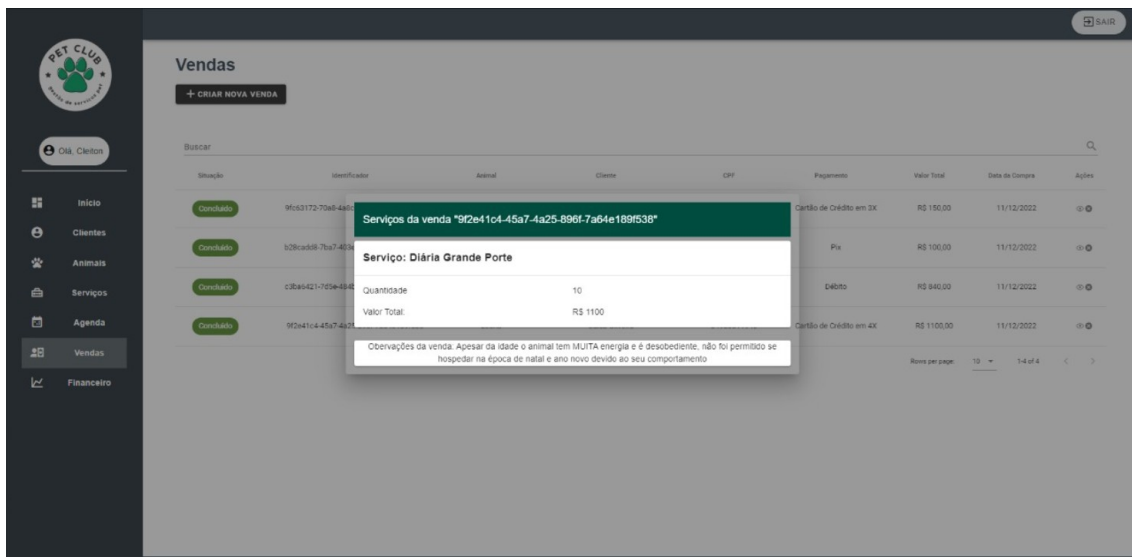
SAIR

PET CLUB

Olá, Cleiton

Início
Clientes
Animais
Serviços
Agenda
Vendas
Financeiro

Vendas

+ CRIAR NOVA VENDA

Buscar

| Situação | Identificador | Animal | Cliente | CPF | Pagamento | Valor Total | Data da Compra | Ações |
|---|---|---|---|---|---|---|---|---|
| Concluído | 9fc63172-70a6-4a6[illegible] | | | | Cartão de Crédito em 3X | R$ 150,00 | 11/12/2022 | |
| Concluído | b28cadd8-7ba7-403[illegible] | | | | Pix | R$ 100,00 | 11/12/2022 | |
| Concluído | cdba6421-7d5e-484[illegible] | | | | Débito | R$ 840,00 | 11/12/2022 | |
| Concluído | 9f2e41c4-45a7-4a2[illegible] | | | | Cartão de Crédito em 4X | R$ 1100,00 | 11/12/2022 | |

Rows per page: 10 1-4 of 4

Serviços da venda "9f2e41c4-45a7-4a25-896f-7a64e189f538"

Serviço: Diária Grande Porte

Quantidade 10
Valor Total: R$ 1100

Obervações da venda: Apesar da idade o animal tem MUITA energia e é desobediente, não foi permitido se hospedar na época de natal e ano novo devido ao seu comportamento